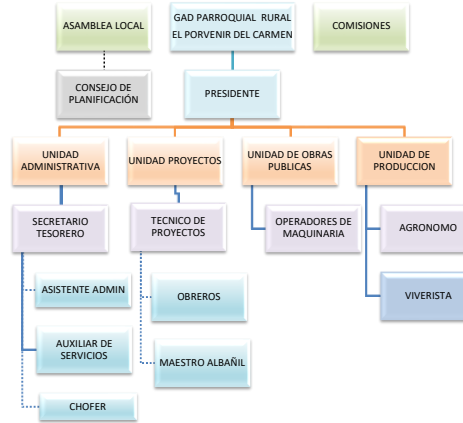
ASAMBLEA LOCAL

GAD PARROQUIAL RURAL EL PORVENIR DEL CARMEN

COMISIONES

CONSEJO DE PLANIFICACIÓN

PRESIDENTE

UNIDAD ADMINISTRATIVA

UNIDAD PROYECTOS

UNIDAD DE OBRAS PUBLICAS

UNIDAD DE PRODUCCION

SECRETARIO TESORERO

TECNICO DE PROYECTOS

OPERADORES DE MAQUINARIA

AGRONOMO

ASISTENTE ADMIN

OBREROS

VIVERISTA

AUXILIAR DE SERVICIOS

MAESTRO ALBAÑIL

CHOFER